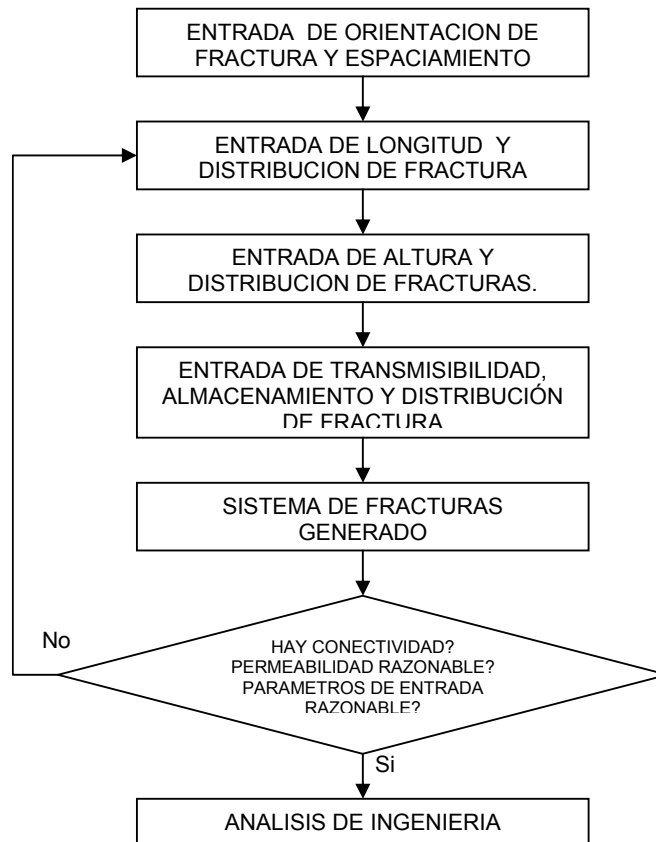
ENTRADA DE ORIENTACION DE FRACTURA Y ESPACIAMIENTO

ENTRADA DE LONGITUD Y DISTRIBUCION DE FRACTURA

ENTRADA DE ALTURA Y DISTRIBUCION DE FRACTURAS.

ENTRADA DE TRANSMISIBILIDAD, ALMACENAMIENTO Y DISTRIBUCIÓN DE FRACTURA

SISTEMA DE FRACTURAS GENERADO

No

HAY CONECTIVIDAD? PERMEABILIDAD RAZONABLE? PARAMETROS DE ENTRADA RAZONABLE?

Si

ANALISIS DE INGENIERIA